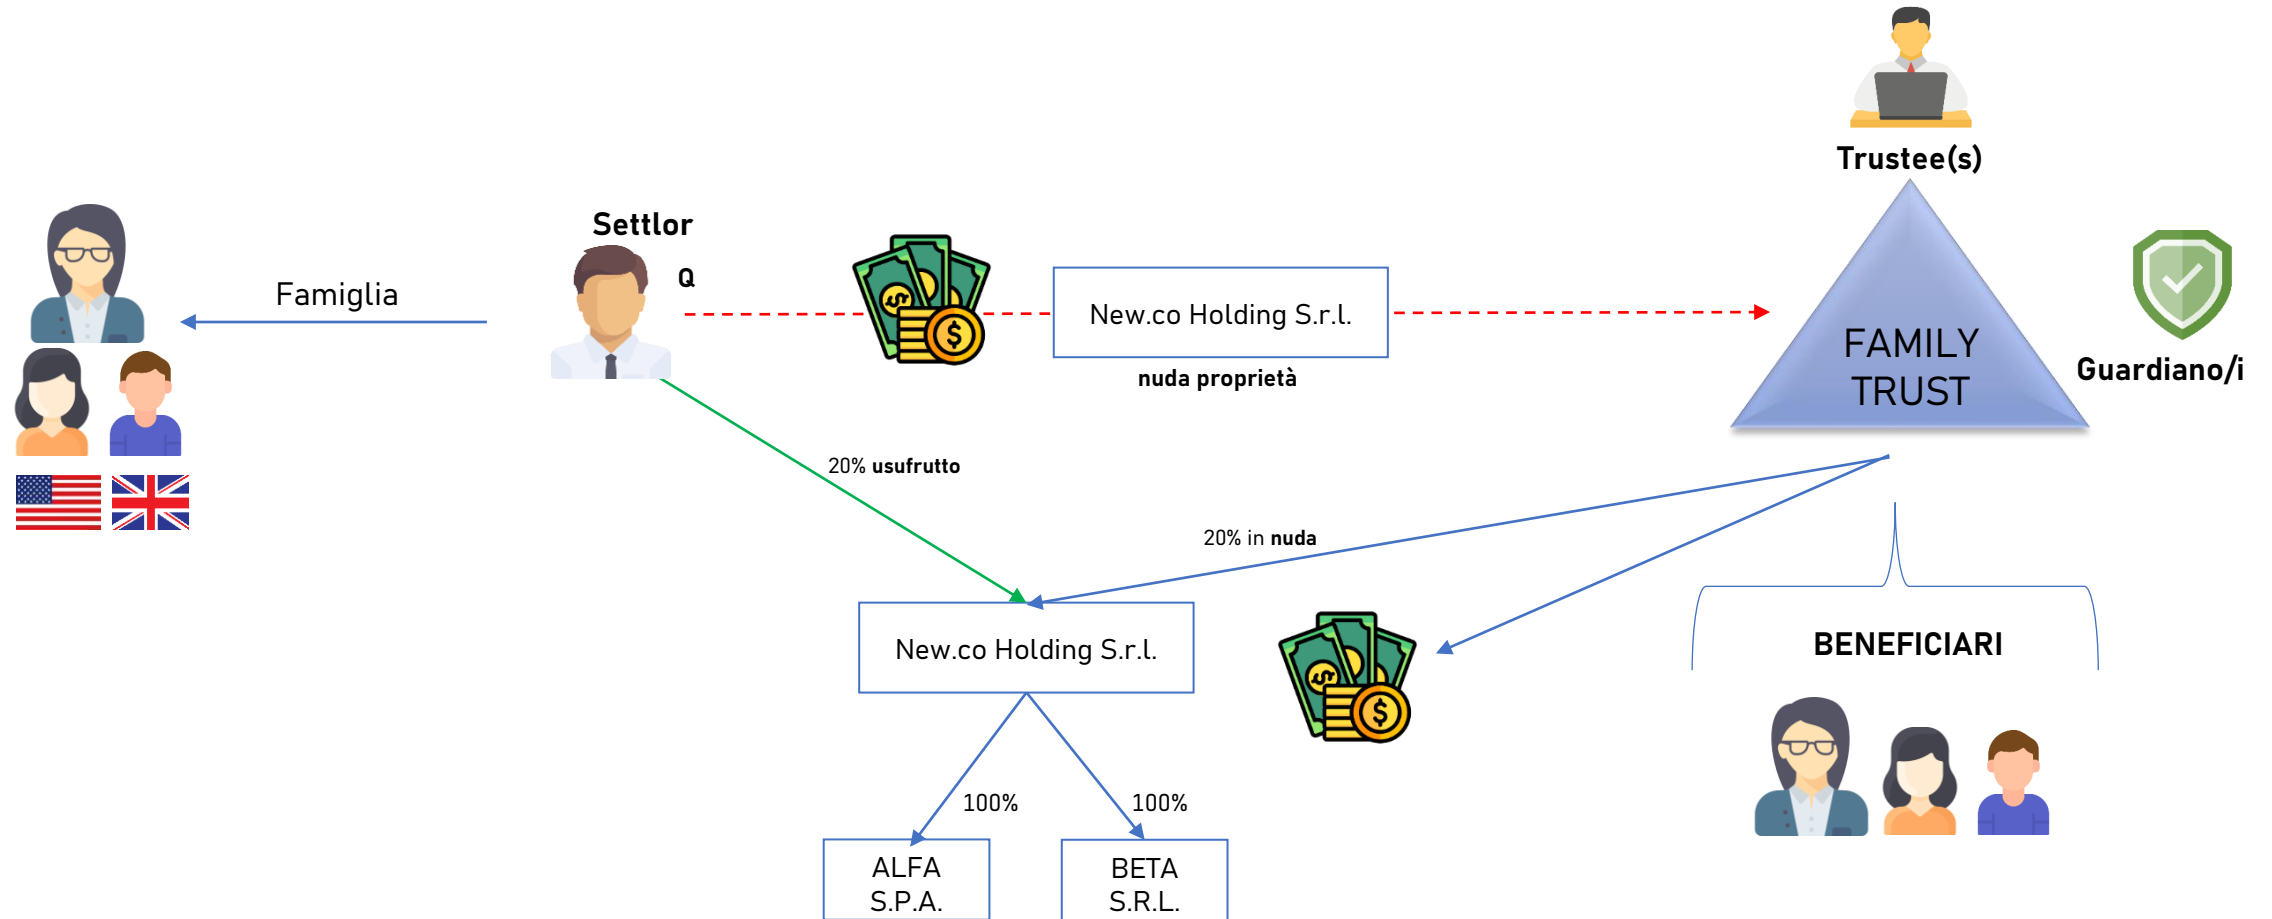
Trustee(s)

Settlor

Q

Famiglia

New.co Holding S.r.l.

nuda proprietà

FAMILY TRUST

Guardiano/i

20% usufrutto

20% in nuda

New.co Holding S.r.l.

BENEFICIARI

100%

100%

ALFA S.P.A.

BETA S.R.L.